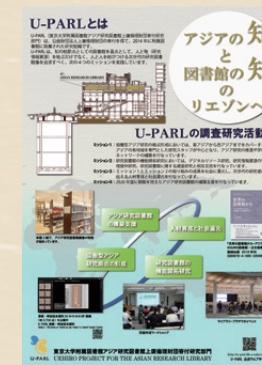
U-PARLとは

アジアの知と図書館の知のリエゾンへ

U-PARLの調査研究活動

アジア研究図書館の構築支援

人材育成と社会貢献

図書館とアジア研究情報の連携

研究成果の発信

U-PARL

東京大学附属図書館アジア研究図書館上廣倫理財団寄付研究部門
UEHIRO PROJECT FOR THE ASIAN RESEARCH LIBRARY

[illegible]